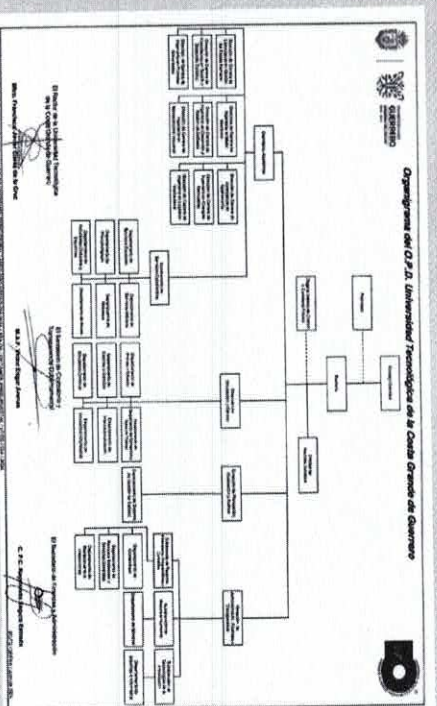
Organigrama del O.P.D. Universidad Tecnológica de la Costa Grande de Guerrero

GUERRERO

El Rector de la Universidad Tecnológica de la Costa Grande de Guerrero

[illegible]

El Secretario de Vinculación y Desarrollo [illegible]

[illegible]

El Secretario de Finanzas y Administración

C.P. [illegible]

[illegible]